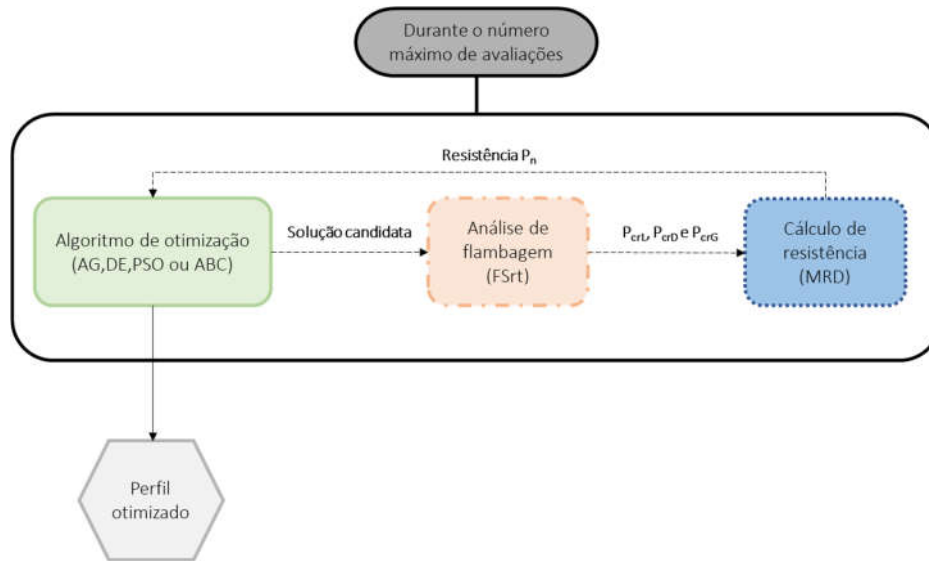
Durante o número máximo de avaliações

Resistência $P_n$

Algoritmo de otimização (AG,DE,PSO ou ABC)

Solução candidata

Análise de flambagem (FSrt)

$P_{crl}$, $P_{crD}$ e $P_{crG}$

Cálculo de resistência (MRD)

Perfil otimizado